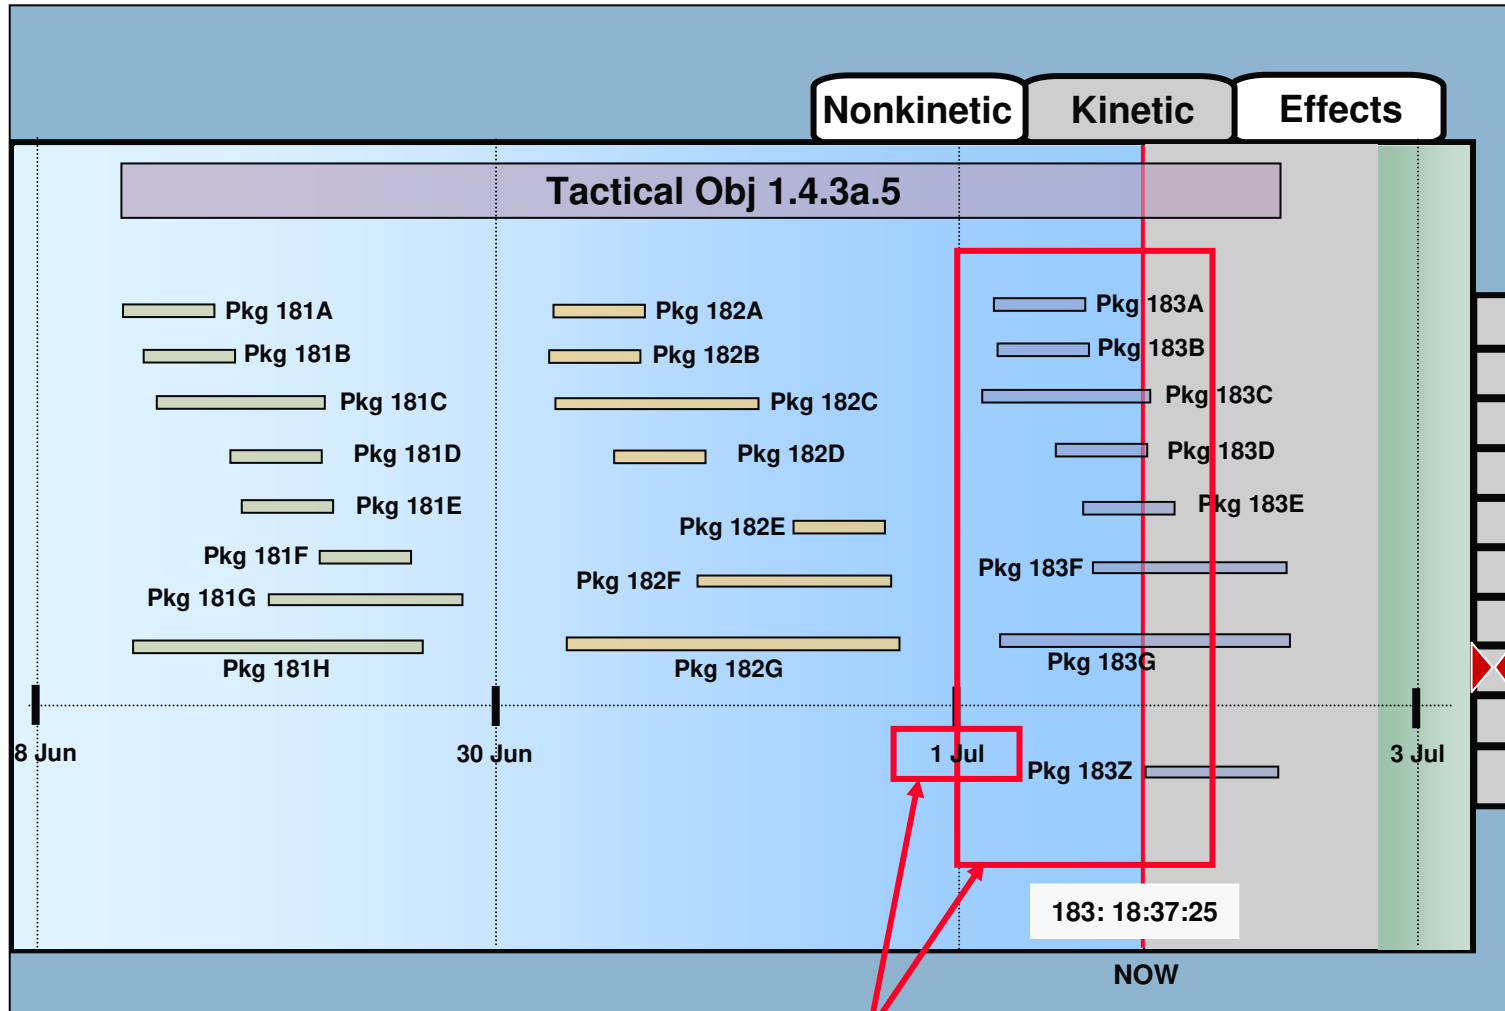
Nonkinetic Kinetic Effects

Tactical Obj 1.4.3a.5

Pkg 181A
Pkg 181B
Pkg 181C
Pkg 181D
Pkg 181E
Pkg 181F
Pkg 181G
Pkg 181H

Pkg 182A
Pkg 182B
Pkg 182C
Pkg 182D
Pkg 182E
Pkg 182F
Pkg 182G

Pkg 183A
Pkg 183B
Pkg 183C
Pkg 183D
Pkg 183E
Pkg 183F
Pkg 183G

8 Jun
30 Jun
1 Jul
Pkg 183Z
3 Jul

183: 18:37:25

NOW